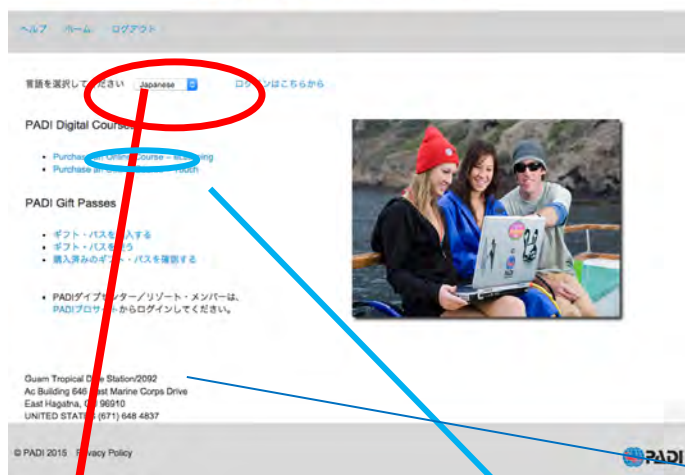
ヘルプ　ホーム　ログアウト

言語を選択して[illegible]ださい Japanese　ログ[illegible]ンはこちらから

PADI Digital Course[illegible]

- Purchase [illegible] Online Course - e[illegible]ing
- Purchase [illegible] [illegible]ouch

PADI Gift Passes

- ギフト・パスを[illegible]入する
- ギフト・パスを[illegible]う
- 購入済みのギ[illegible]ト・パスを確認する

- PADIダイブセ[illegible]ター／リゾート・メンバーは、PADIプロサ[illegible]トからログインしてください。

Guam Tropical D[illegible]e Station/2092
Ac Building 646 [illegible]ast Marine Corps Drive
East Hagatna, G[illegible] 96910
UNITED STAT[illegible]S (671) 648 4837

© PADI 2015 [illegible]ivacy Policy

PADI